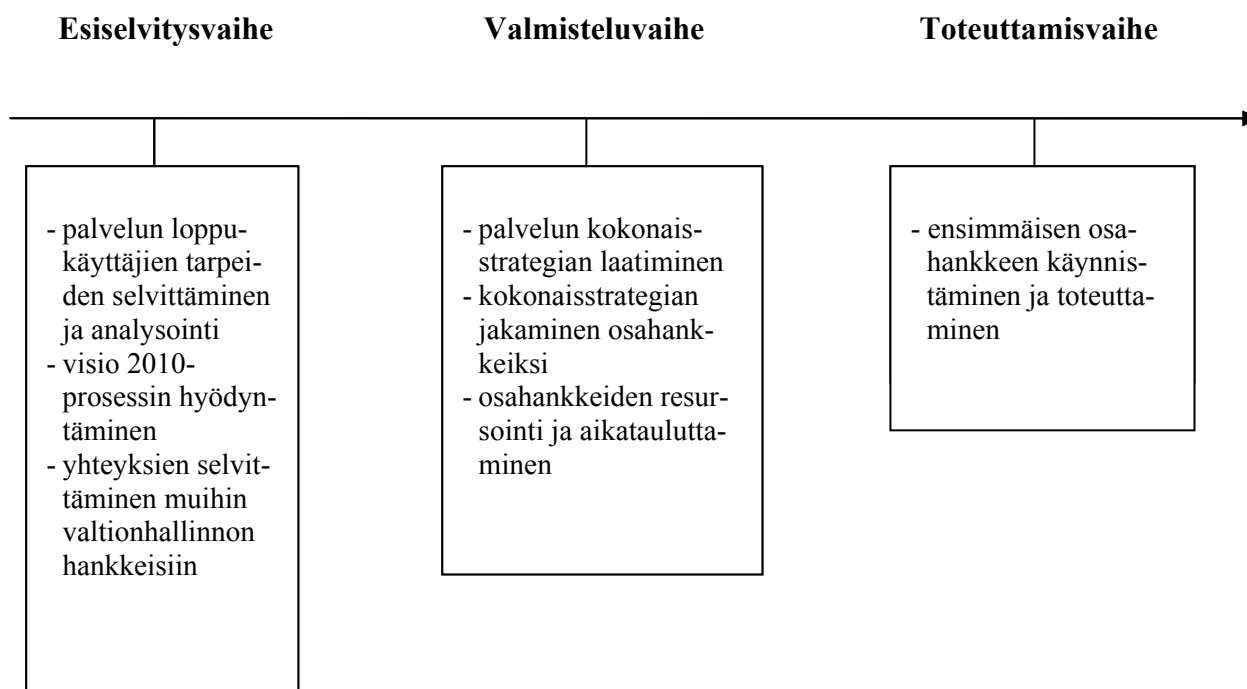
**Esiselvitysvaihe**

- palvelun loppukäyttäjien tarpeiden selvittäminen ja analysointi
- visio 2010-prosessin hyödyntäminen
- yhteyksien selvittäminen muihin valtionhallinnon hankkeisiin

**Valmisteluvaihe**

- palvelun kokonaisstrategian laatiminen
- kokonaisstrategian jakaminen osahankkeiksi
- osahankkeiden resursointi ja aikatauluttaminen

**Toteuttamisvaihe**

- ensimmäisen osahankkeen käynnistäminen ja toteuttaminen